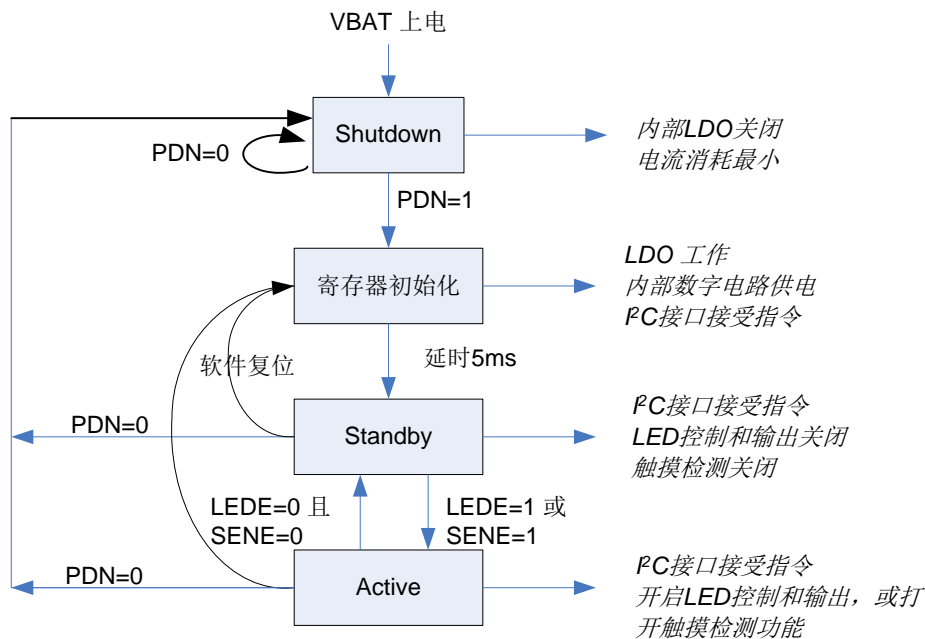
VBAT 上电

Shutdown

PDN=0

内部LDO关闭
电流消耗最小

PDN=1

寄存器初始化

LDO 工作
内部数字电路供电
I²C接口接受指令

软件复位

延时5ms

PDN=0

Standby

I²C接口接受指令
LED控制和输出关闭
触摸检测关闭

LEDE=0 且
SENE=0

LEDE=1 或
SENE=1

PDN=0

Active

I²C接口接受指令
开启LED控制和输出，或打开触摸检测功能